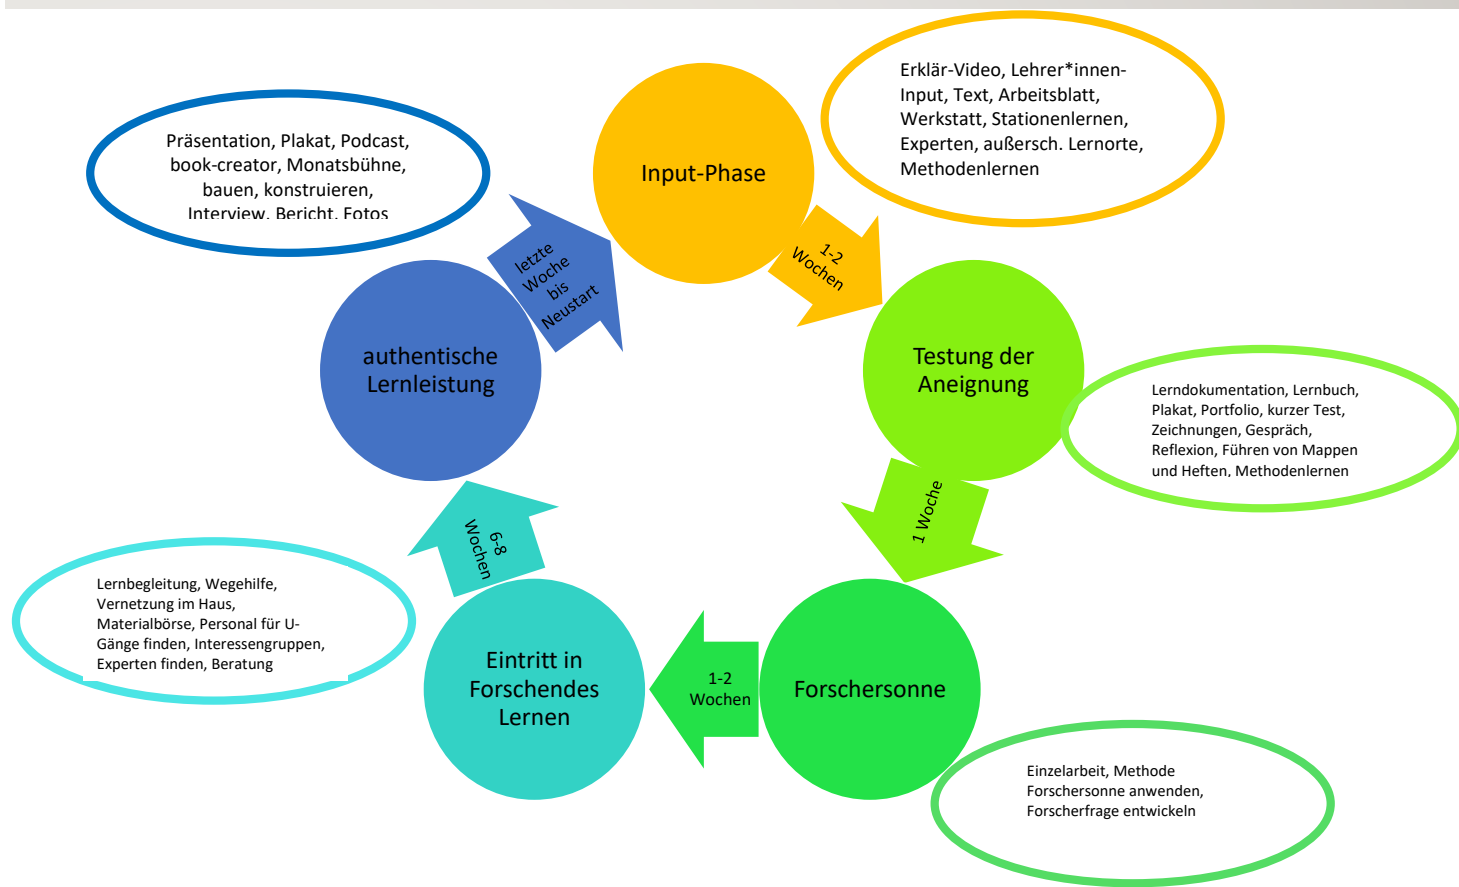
Präsentation, Plakat, Podcast, book-creator, Monatsbühne, bauen, konstruieren, Interview, Bericht, Fotos

Input-Phase

Erklär-Video, Lehrer*innen-Input, Text, Arbeitsblatt, Werkstatt, Stationenlernen, Experten, außersch. Lernorte, Methodenlernen

letzte Woche bis Neustart

1-2 Wochen

authentische Lernleistung

Testung der Aneignung

Lerndokumentation, Lernbuch, Plakat, Portfolio, kurzer Test, Zeichnungen, Gespräch, Reflexion, Führen von Mappen und Heften, Methodenlernen

6-8 Wochen

1 Woche

Lernbegleitung, Wegehilfe, Vernetzung im Haus, Materialbörse, Personal für U-Gänge finden, Interessengruppen, Experten finden, Beratung

Eintritt in Forschendes Lernen

1-2 Wochen

Forschersonne

Einzelarbeit, Methode Forschersonne anwenden, Forscherfrage entwickeln